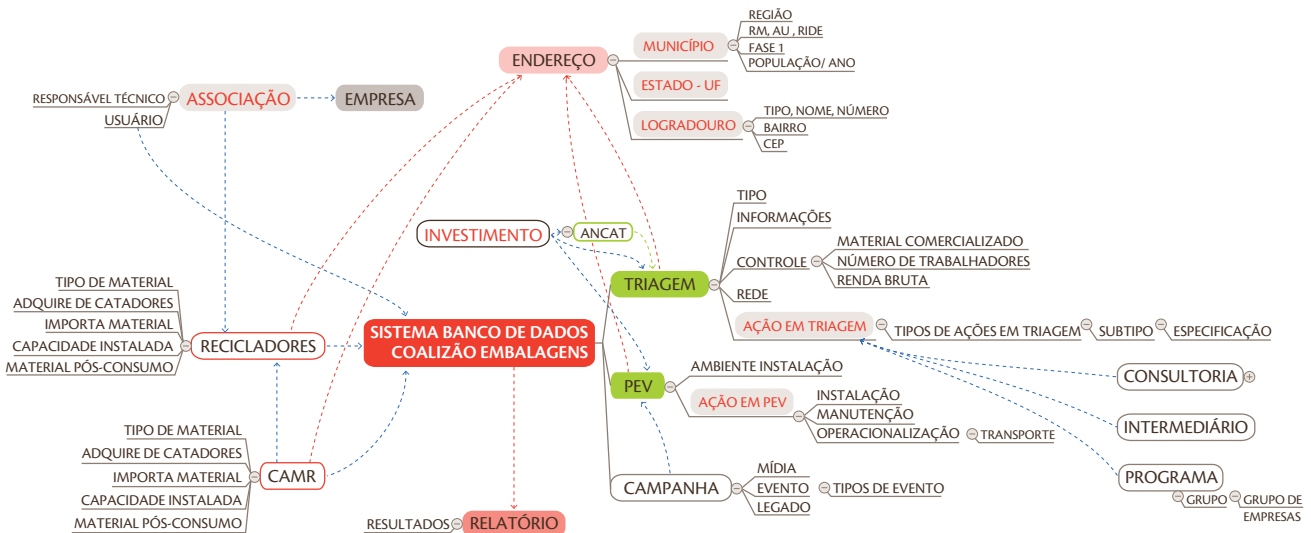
ENDEREÇO
MUNICÍPIO
REGIÃO
RM, AU , RIDE
FASE 1
POPULAÇÃO/ ANO
ESTADO - UF
LOGRADOURO
TIPO, NOME, NÚMERO
BAIRRO
CEP

RESPONSÁVEL TÉCNICO
USUÁRIO
ASSOCIAÇÃO
EMPRESA

INVESTIMENTO
ANCAT
TRIAGEM
TIPO
INFORMAÇÕES
CONTROLE
MATERIAL COMERCIALIZADO
NÚMERO DE TRABALHADORES
RENDA BRUTA
REDE
AÇÃO EM TRIAGEM
TIPOS DE AÇÕES EM TRIAGEM
SUBTIPO
ESPECIFICAÇÃO

TIPO DE MATERIAL
ADQUIRE DE CATADORES
IMPORTA MATERIAL
CAPACIDADE INSTALADA
MATERIAL PÓS-CONSUMO
RECICLADORES

SISTEMA BANCO DE DADOS COALIZÃO EMBALAGENS

PEV
AMBIENTE INSTALAÇÃO
AÇÃO EM PEV
INSTALAÇÃO
MANUTENÇÃO
OPERACIONALIZAÇÃO
TRANSPORTE

CONSULTORIA
INTERMEDIÁRIO
PROGRAMA
GRUPO
GRUPO DE EMPRESAS

TIPO DE MATERIAL
ADQUIRE DE CATADORES
IMPORTA MATERIAL
CAPACIDADE INSTALADA
MATERIAL PÓS-CONSUMO
CAMR

CAMPANHA
MÍDIA
EVENTO
TIPOS DE EVENTO
LEGADO

RESULTADOS
RELATÓRIO